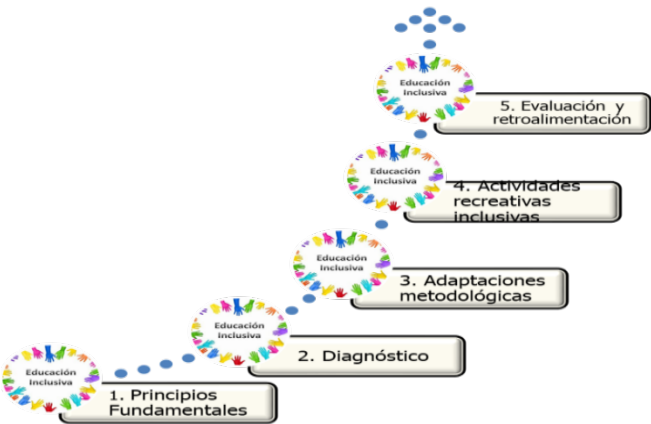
Educación Inclusiva

5. Evaluación y retroalimentación

Educación Inclusiva

4. Actividades recreativas inclusivas

Educación Inclusiva

3. Adaptaciones metodológicas

Educación Inclusiva

2. Diagnóstico

Educación Inclusiva

1. Principios Fundamentales